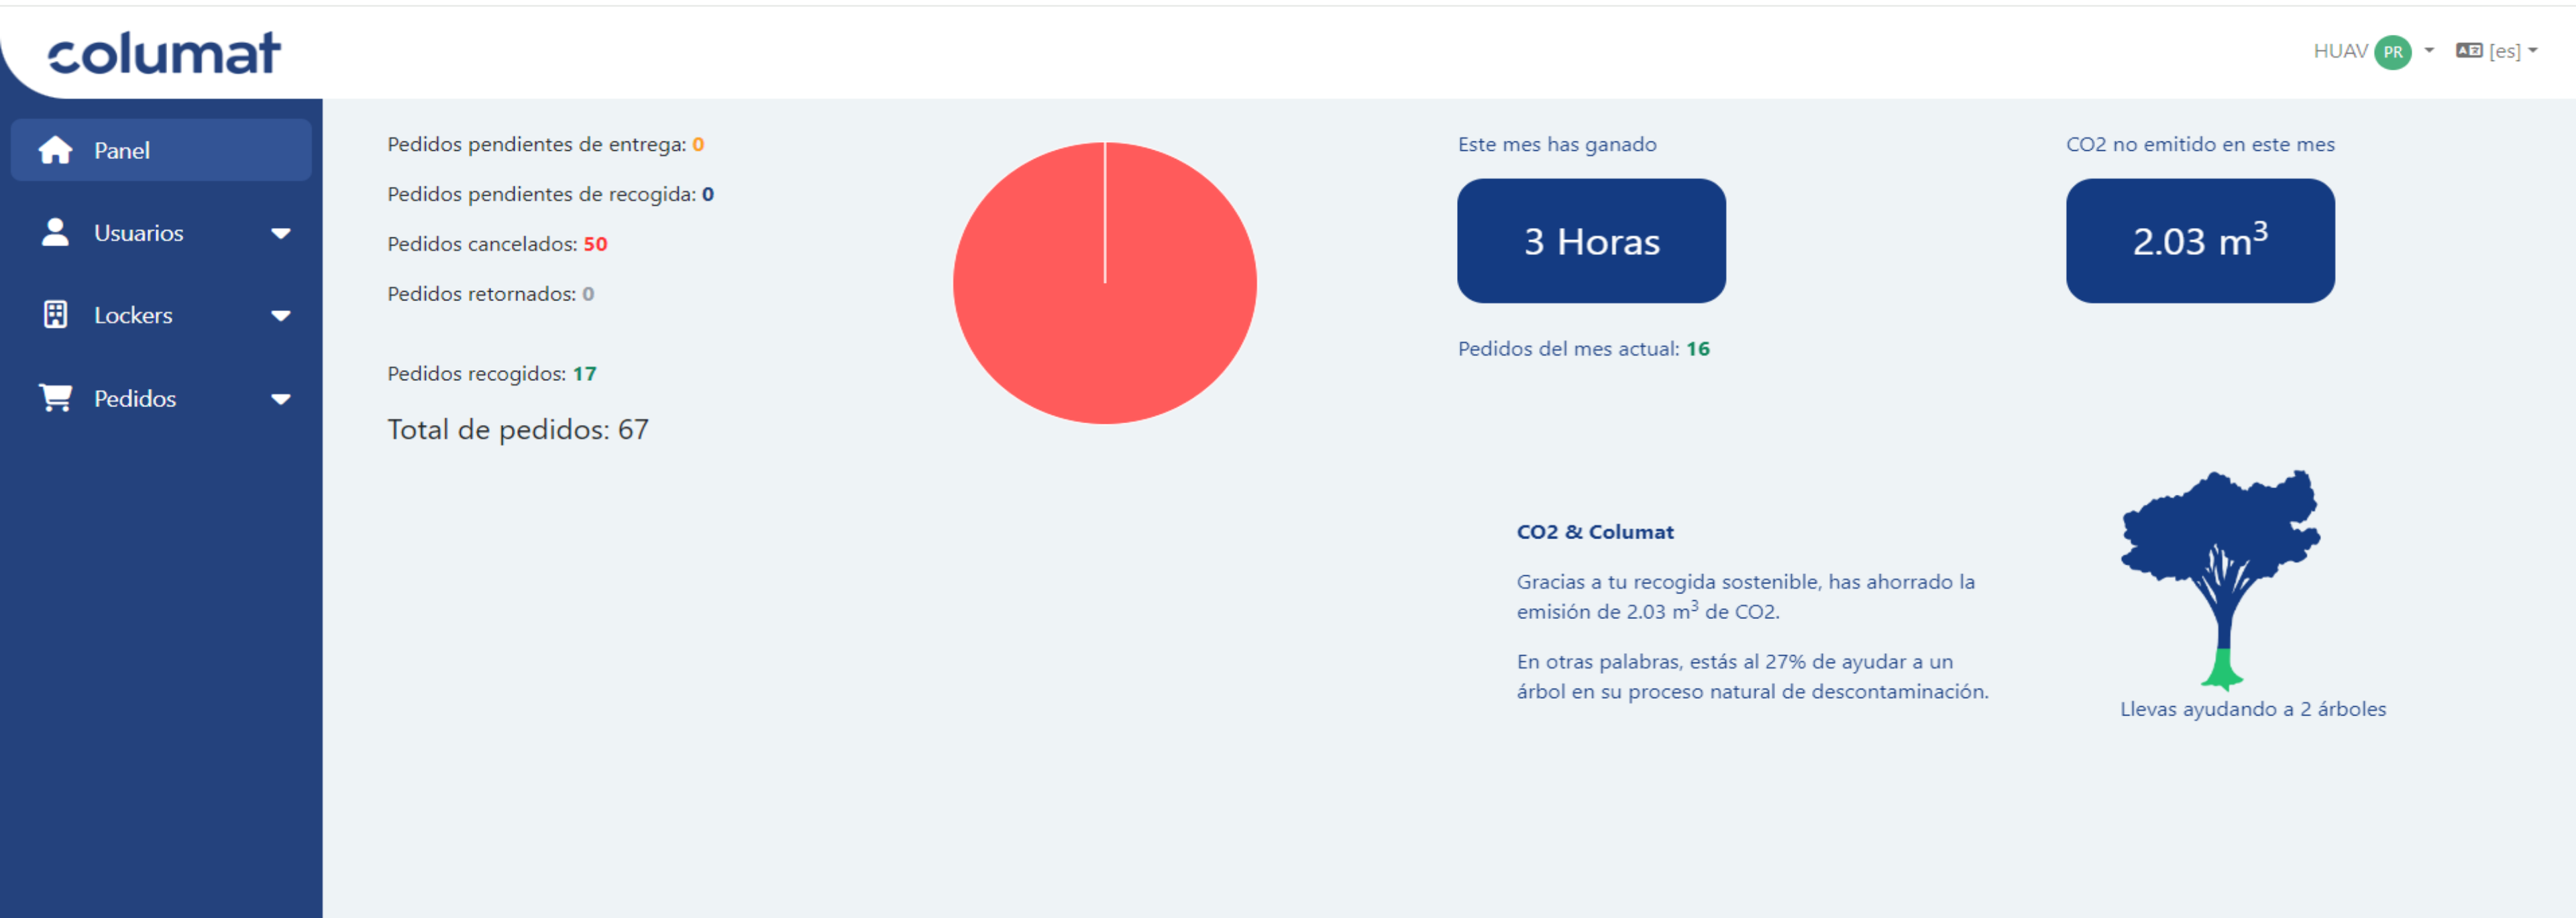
columat

HUAV PR [es]

Panel

Usuarios

Lockers

Pedidos

Pedidos pendientes de entrega: 0

Pedidos pendientes de recogida: 0

Pedidos cancelados: 50

Pedidos retornados: 0

Pedidos recogidos: 17

Total de pedidos: 67

Este mes has ganado

3 Horas

Pedidos del mes actual: 16

CO2 no emitido en este mes

2.03 $m^3$

CO2 & Columat

Gracias a tu recogida sostenible, has ahorrado la emisión de 2.03 $m^3$ de CO2.

En otras palabras, estás al 27% de ayudar a un árbol en su proceso natural de descontaminación.

Llevas ayudando a 2 árboles